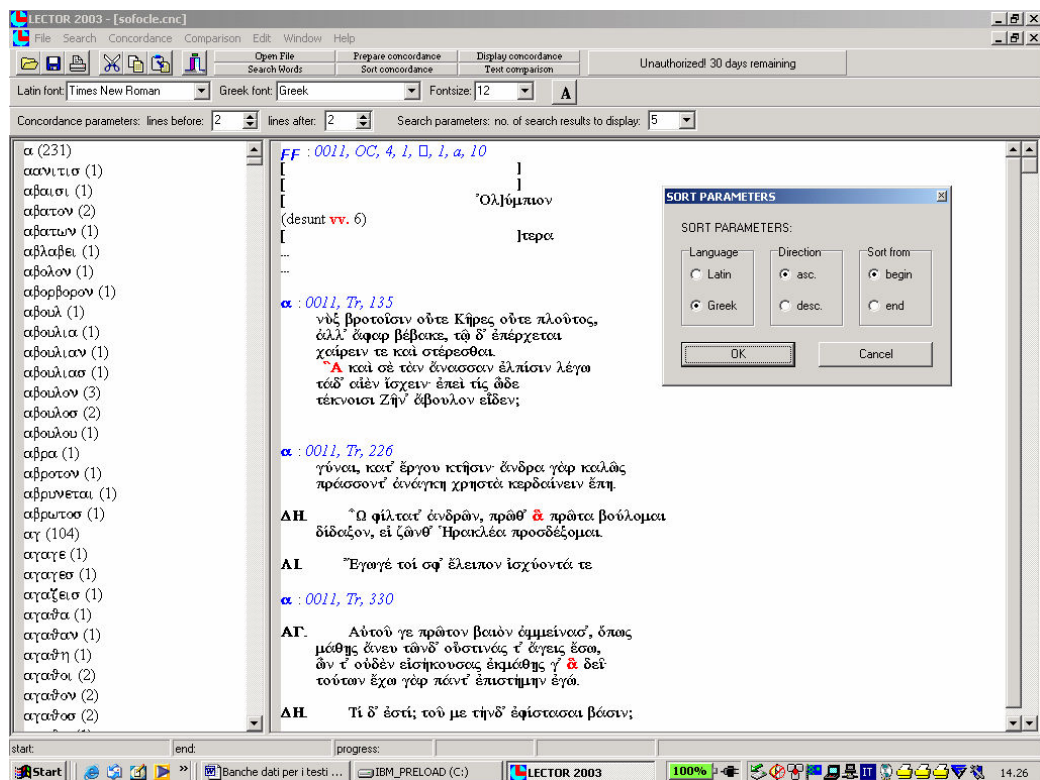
LECTOR 2003 - [sofocle.cnc]
File Search Concordance Comparison Edit Window Help
Open File
Search Words
Prepare concordance
Sort concordance
Display concordance
Text comparison
Unauthorized! 30 days remaining
Latin font: Times New Roman
Greek font: Greek
Fontsize: 12
A
Concordance parameters: lines before: 2
lines after: 2
Search parameters: no. of search results to display: 5

α (231)
αανιτισ (1)
αβαισι (1)
αβατον (2)
αβατων (1)
αβλαβει (1)
αβολον (1)
αβορβορον (1)
αβουλ (1)
αβουλια (1)
αβουλιαν (1)
αβουλιασ (1)
αβουλον (3)
αβουλοσ (2)
αβουλου (1)
αβρα (1)
αβροτον (1)
αβρυνεται (1)
αβρωτοσ (1)
αγ (104)
αγαγε (1)
αγαγεσ (1)
αγαζεισ (1)
αγαθα (1)
αγαθαν (1)
αγαθη (1)
αγαθοι (2)
αγαθον (2)
αγαθοσ (2)

FF : 0011, OC, 4, 1, □, 1, a, 10
[ ]
[ ]
[ Ὀλ]ύμπιον
(desunt vv. 6)
[ ]τερα
...
...

α : 0011, Tr, 135
νὺξ βροτοῖσιν οὔτε Κῆρες οὔτε πλοῦτος,
ἀλλ᾽ ἄφαρ βέβακε, τῷ δ᾽ ἐπέρχεται
χαίρειν τε καὶ στέρεσθαι.
Ἃ καὶ σὲ τὰν ἄνασσαν ἐλπίσιν λέγω
τάδ᾽ αἰὲν ἴσχειν· ἐπεὶ τίς ὧδε
τέκνοισι Ζῆν᾽ ἄβουλον εἶδεν;

α : 0011, Tr, 226
γύναι, κατ᾽ ἔργου κτῆσιν· ἄνδρα γὰρ καλῶς
πράσσοντ᾽ ἀνάγκη χρηστὰ κερδαίνειν ἔπη.
ΔΗ. Ὦ φίλτατ᾽ ἀνδρῶν, πρῶθ᾽ ἃ πρῶτα βούλομαι
δίδαξον, εἰ ζῶνθ᾽ Ἡρακλέα προσδέξομαι.
ΛΙ. Ἔγωγέ τοί σφ᾽ ἔλειπον ἰσχύοντά τε

α : 0011, Tr, 330
ΑΓ. Αὐτοῦ γε πρῶτον βαιὸν ἀμμείνασ᾽, ὅπως
μάθῃς ἄνευ τῶνδ᾽ οὕστινας τ᾽ ἄγεις ἔσω,
ὧν τ᾽ οὐδὲν εἰσήκουσας ἐκμάθῃς γ᾽ ἃ δεῖ·
τούτων ἔχω γὰρ πάντ᾽ ἐπιστήμην ἐγώ.
ΔΗ. Τί δ᾽ ἐστί; τοῦ με τήνδ᾽ ἐφίστασαι βάσιν;

SORT PARAMETERS
SORT PARAMETERS:
Language
Latin
Greek
Direction
asc.
desc.
Sort from
begin
end
OK
Cancel

start:
end:
progress:
Start
Banche dati per i testi ...
IBM_PRELOAD (C:)
LECTOR 2003
100%
14.26